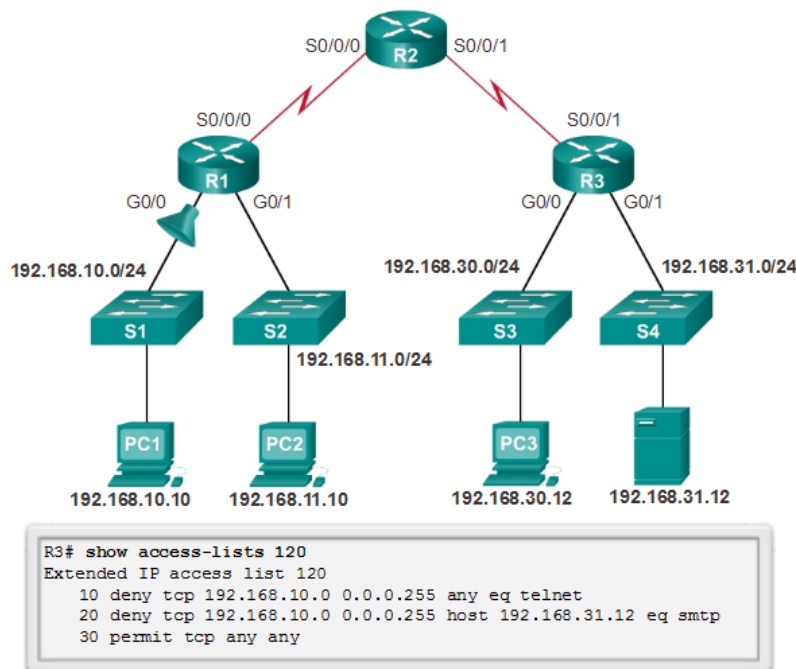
S0/0/0
R2
S0/0/1

S0/0/0
R1
G0/0
G0/1

S0/0/1
R3
G0/0
G0/1

192.168.10.0/24
192.168.30.0/24
192.168.31.0/24

S1
S2
192.168.11.0/24
S3
S4

PC1
192.168.10.10
PC2
192.168.11.10
PC3
192.168.30.12
192.168.31.12

R3# show access-lists 120
Extended IP access list 120
10 deny tcp 192.168.10.0 0.0.0.255 any eq telnet
20 deny tcp 192.168.10.0 0.0.0.255 host 192.168.31.12 eq smtp
30 permit tcp any any